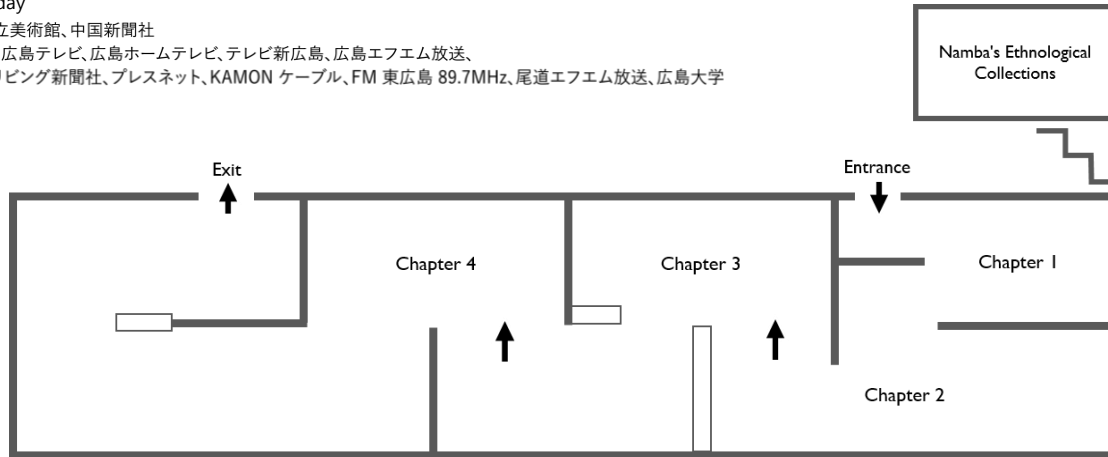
day
立美術館、中国新聞社
広島テレビ、広島ホームテレビ、テレビ新広島、広島エフエム放送、
リビング新聞社、プレスネット、KAMON ケーブル、FM 東広島 89.7MHz、尾道エフエム放送、広島大学

Namba's Ethnological Collections

Exit

Entrance

Chapter 4

Chapter 3

Chapter 1

Chapter 2